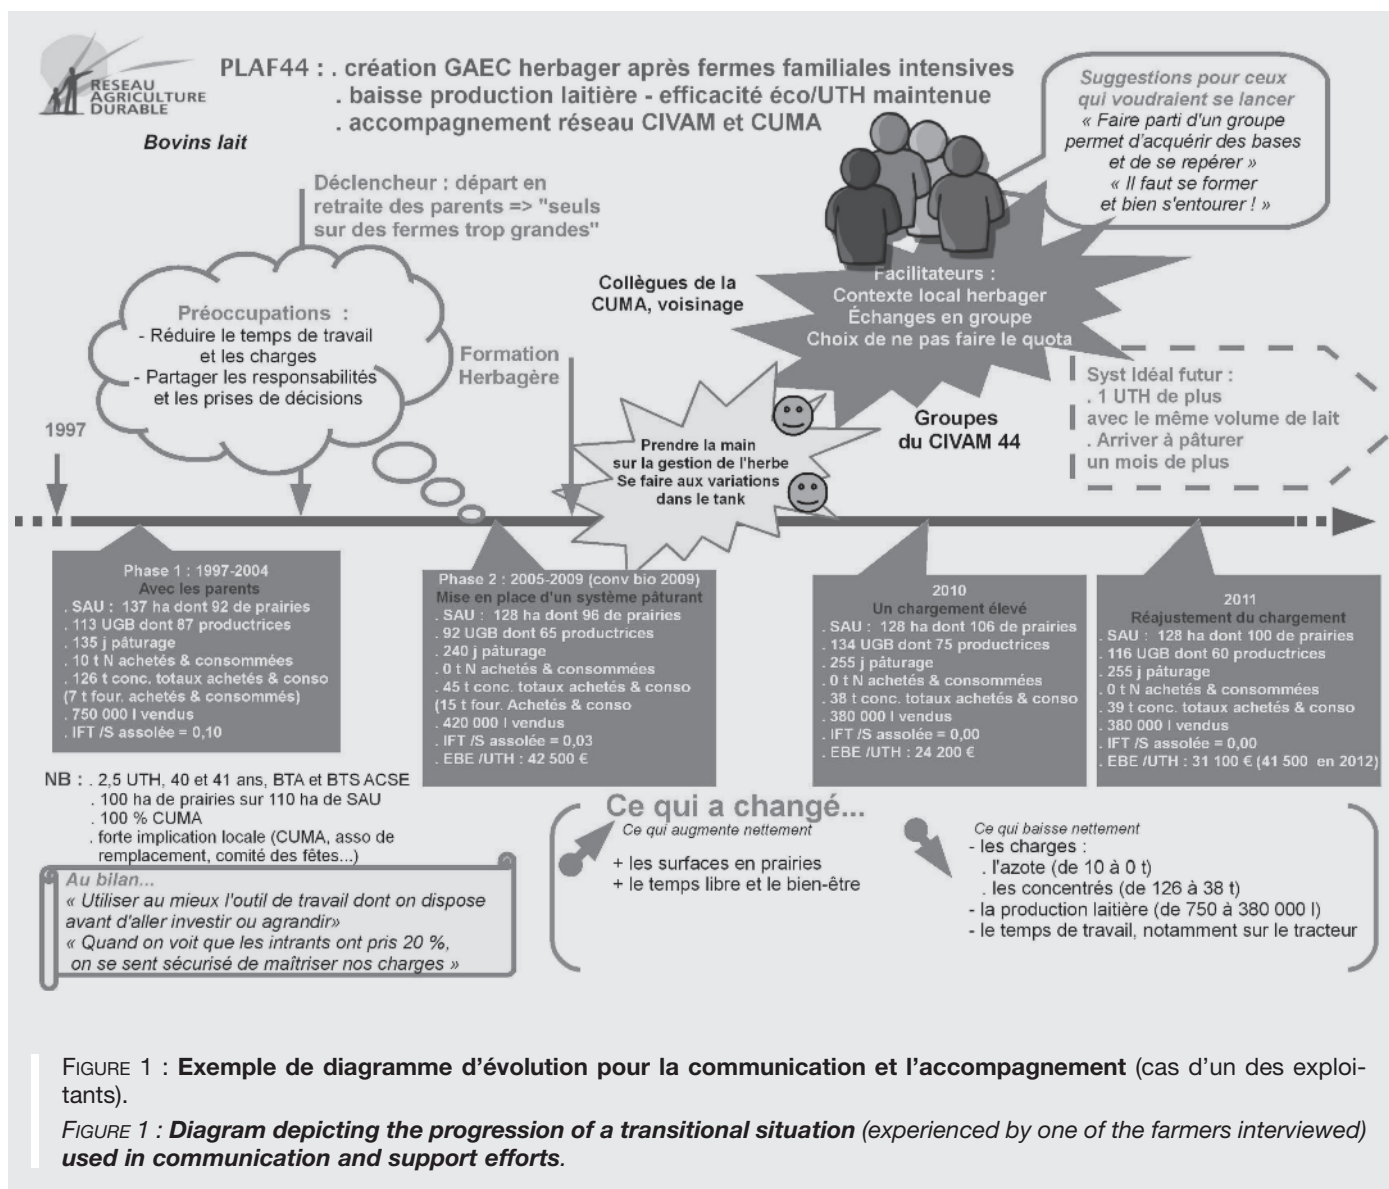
RESEAU AGRICULTURE DURABLE

PLAF44 : . création GAEC herbager après fermes familiales intensives
. baisse production laitière - efficacité éco/UTH maintenue
. accompagnement réseau CIVAM et CUMA

Bovins lait

Suggestions pour ceux qui voudraient se lancer
« Faire parti d'un groupe permet d'acquérir des bases et de se repérer »
« Il faut se former et bien s'entourer ! »

Déclencheur : départ en retraite des parents => "seuls sur des fermes trop grandes"

Facilitateurs :
Contexte local herbager
Échanges en groupe
Choix de ne pas faire le quota

Collègues de la CUMA, voisinage

Préoccupations :
- Réduire le temps de travail et les charges
- Partager les responsabilités et les prises de décisions

Formation Herbagère

Syst Idéal futur :
. 1 UTH de plus avec le même volume de lait
. Arriver à pâturer un mois de plus

Groupes du CIVAM 44

1997

Prendre la main sur la gestion de l'herbe
Se faire aux variations dans le tank

Phase 1 : 1997-2004
Avec les parents
. SAU : 137 ha dont 92 de prairies
. 113 UGB dont 87 productrices
. 135 j pâturage
. 10 t N achetés & consommées
. 126 t conc. totaux achetés & conso
(7 t four. achetés & consommés)
. 750 000 l vendus
. IFT /S assolée = 0,10

Phase 2 : 2005-2009 (conv bio 2009)
Mise en place d'un système pâturant
. SAU : 128 ha dont 96 de prairies
. 92 UGB dont 65 productrices
. 240 j pâturage
. 0 t N achetés & consommées
. 45 t conc. totaux achetés & conso
(15 t four. Achetés & conso
. 420 000 l vendus
. IFT /S assolée = 0,03
. EBE /UTH : 42 500 €

2010
Un chargement élevé
. SAU : 128 ha dont 106 de prairies
. 134 UGB dont 75 productrices
. 255 j pâturage
. 0 t N achetés & consommées
. 38 t conc. totaux achetés & conso
. 380 000 l vendus
. IFT /S assolée = 0,00
. EBE /UTH : 24 200 €

2011
Réajustement du chargement
. SAU : 128 ha dont 100 de prairies
. 116 UGB dont 60 productrices
. 255 j pâturage
. 0 t N achetés & consommées
. 39 t conc. totaux achetés & conso
. 380 000 l vendus
. IFT /S assolée = 0,00
. EBE /UTH : 31 100 € (41 500 en 2012)

NB : . 2,5 UTH, 40 et 41 ans, BTA et BTS ACSE
. 100 ha de prairies sur 110 ha de SAU
. 100 % CUMA
. forte implication locale (CUMA, asso de remplacement, comité des fêtes...)

Au bilan...
« Utiliser au mieux l'outil de travail dont on dispose avant d'aller investir ou agrandir»
« Quand on voit que les intrants ont pris 20 %, on se sent sécurisé de maîtriser nos charges »

Ce qui a changé...
Ce qui augmente nettement
+ les surfaces en prairies
+ le temps libre et le bien-être

Ce qui baisse nettement
- les charges :
. l'azote (de 10 à 0 t)
. les concentrés (de 126 à 38 t)
- la production laitière (de 750 à 380 000 l)
- le temps de travail, notamment sur le tracteur

FIGURE 1 : Exemple de diagramme d'évolution pour la communication et l'accompagnement (cas d'un des exploitants).

FIGURE 1 : Diagram depicting the progression of a transitional situation (experienced by one of the farmers interviewed) used in communication and support efforts.